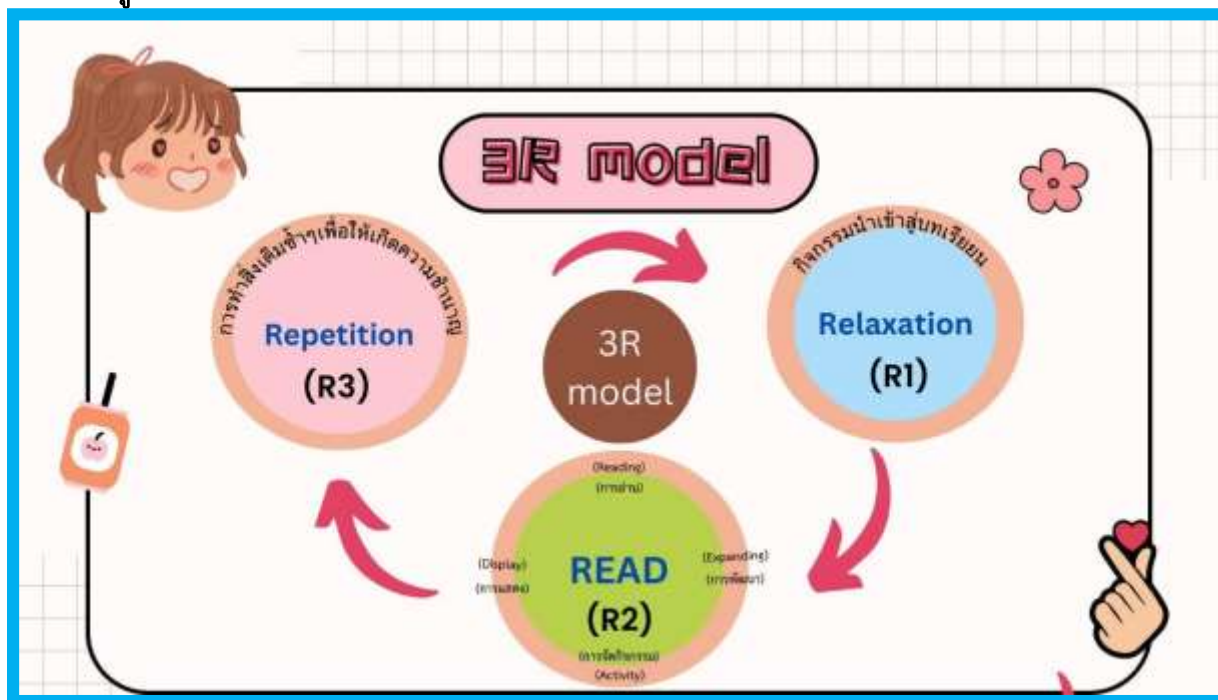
3R model

การทำสิ่งเดิมซ้ำๆเพื่อให้เกิดความชำนาญ
Repetition
(R3)

3R model

กิจกรรมนำเข้าสู่บทเรียน
Relaxation
(R1)

(Reading)
(การอ่าน)
(Display)
(การแสดง)
READ
(R2)
(Expanding)
(การพัฒนา)
(การจัดกิจกรรม)
(Activity)